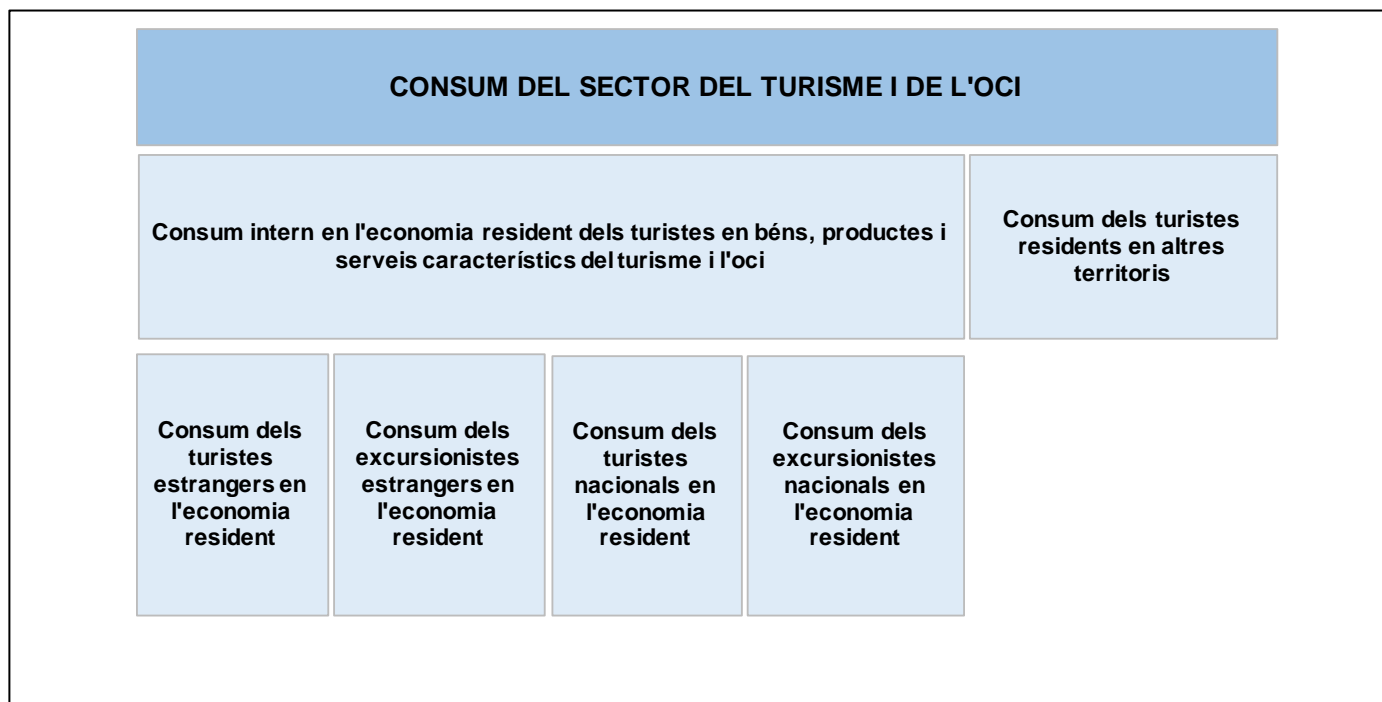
CONSUM DEL SECTOR DEL TURISME I DE L'OCI

Consum intern en l'economia resident dels turistes en béns, productes i serveis característics del turisme i l'oci

Consum dels turistes residents en altres territoris

Consum dels turistes estrangers en l'economia resident

Consum dels excursionistes estrangers en l'economia resident

Consum dels turistes nacionals en l'economia resident

Consum dels excursionistes nacionals en l'economia resident